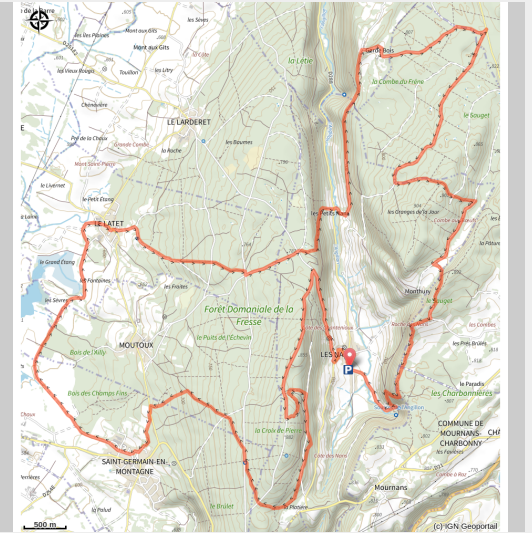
de la Rame
les Sèves
aux Gits
Mont aux Gits
les Vieux Rouges
Touillon
les Litry
Chemivière
LE LARDERET
la Roche
les Baumes
la Lème
Bois
la Combe du Frêne
le Bouget
les Granges de St-Jour
Combe
Pré de la Chaux
Le Livernet
le Petit Étang
LE LATET
le Grand Étang
les Fontaines
les Froides
Forêt Domaniale de la Fresse
le Puits de l'Échevin
les Séverne
MOUTOUX
Bois de l'Ailly
Bois des Champs Fins
LES NANS
P
Monthury
le Bouget
Roche
les Combes
les Prés Brûlés
le Paradis
les Charbonnières
COMMUNE DE MOURNANS CHARBONNY
la Croix de Pierre
SAINT-GERMAIN-EN-MONTAGNE
le Paluel
le Brûlet
Mournans
500 m
(c) IGN Geoportail